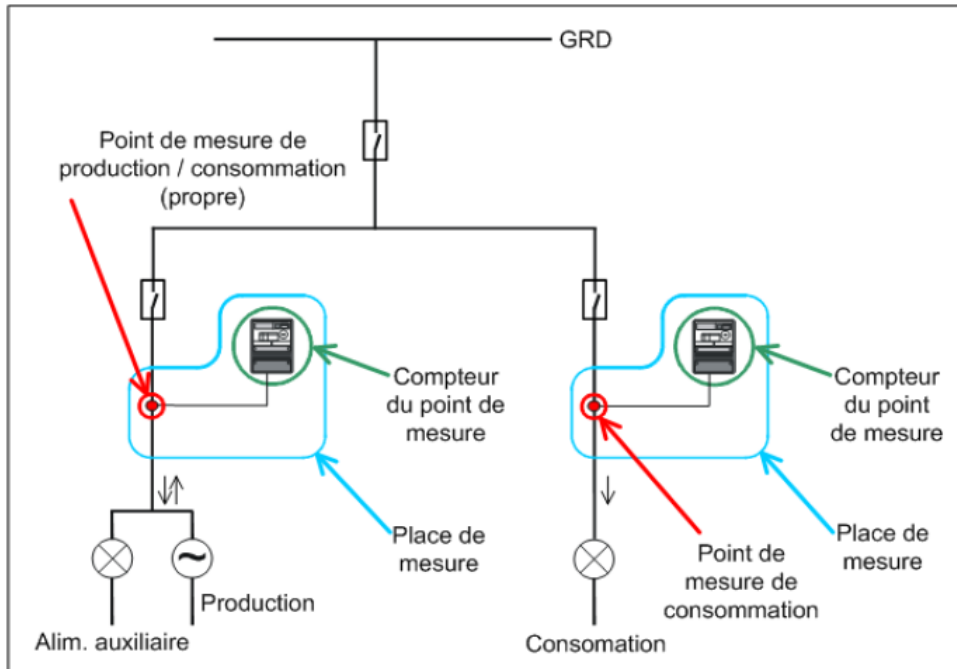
GRD

Point de mesure de production / consommation (propre)

Compteur du point de mesure

Compteur du point de mesure

Place de mesure

Place de mesure

Point de mesure de consommation

Production

Alim. auxiliaire

Consomation